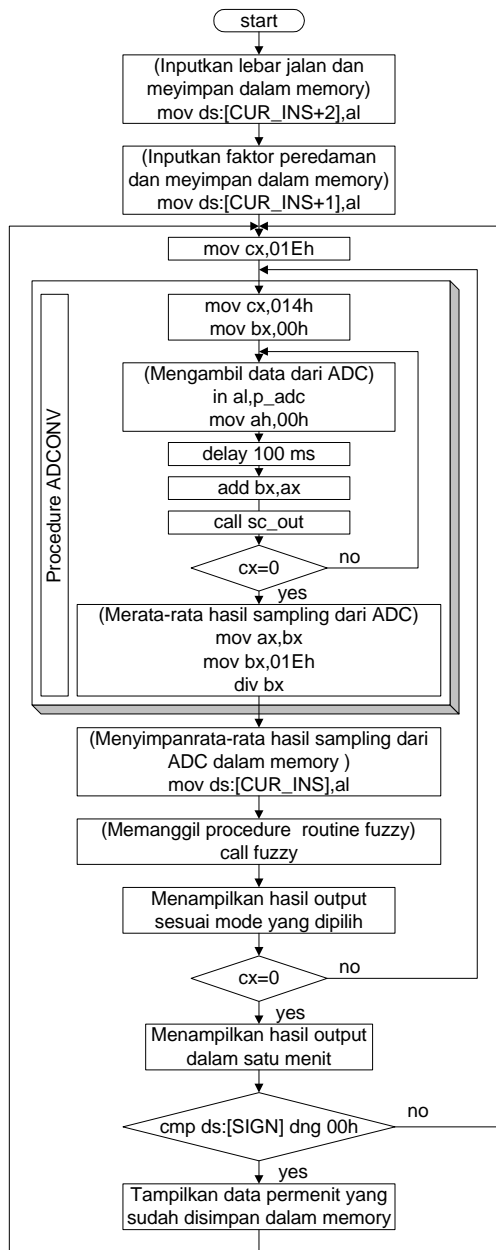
start

(Inputkan lebar jalan dan meyimpan dalam memory)
mov ds:[CUR_INS+2],al

(Inputkan faktor peredaman dan meyimpan dalam memory)
mov ds:[CUR_INS+1],al

mov cx,01Eh

Procedure ADCONV

mov cx,014h
mov bx,00h

(Mengambil data dari ADC)
in al,p_adc
mov ah,00h

delay 100 ms

add bx,ax

call sc_out

cx=0

no

yes

(Merata-rata hasil sampling dari ADC)
mov ax,bx
mov bx,01Eh
div bx

(Menyimpanrata-rata hasil sampling dari ADC dalam memory )
mov ds:[CUR_INS],al

(Memanggil procedure routine fuzzy)
call fuzzy

Menampilkan hasil output sesuai mode yang dipilih

cx=0

no

yes

Menampilkan hasil output dalam satu menit

cmp ds:[SIGN] dng 00h

no

yes

Tampilkan data permenit yang sudah disimpan dalam memory